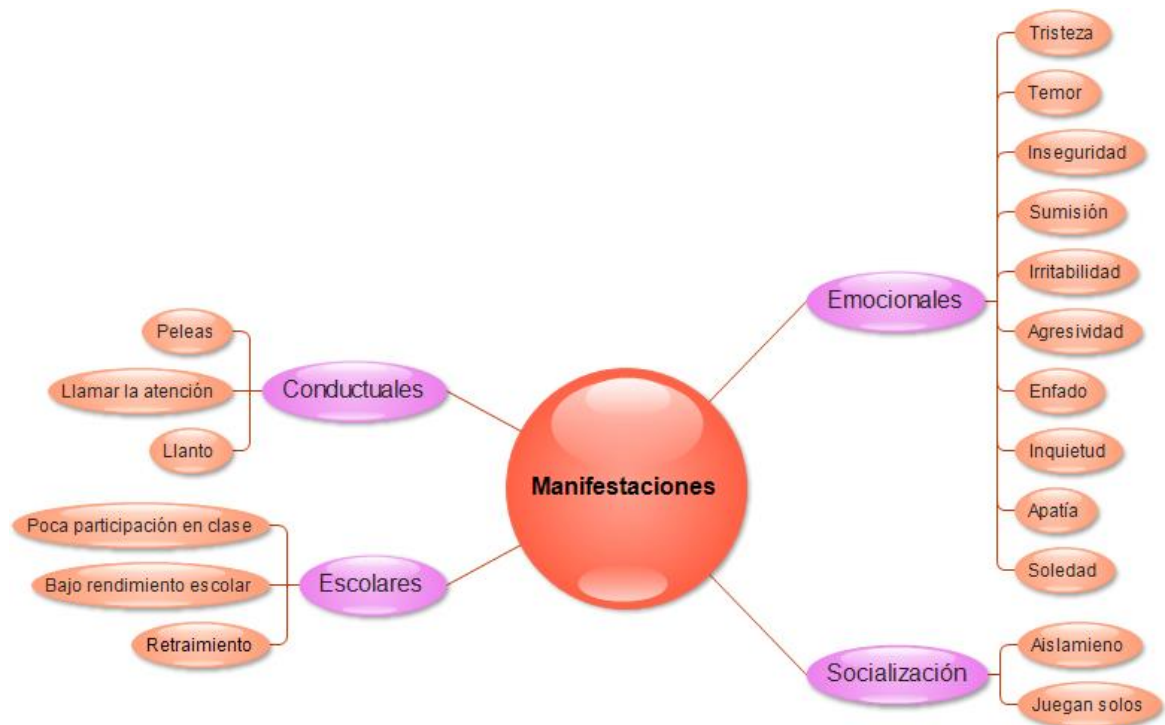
Manifestaciones

Conductuales
Peleas
Llamar la atención
Llanto

Escolares
Poca participación en clase
Bajo rendimiento escolar
Retraimiento

Emocionales
Tristeza
Temor
Inseguridad
Sumisión
Irritabilidad
Agresividad
Enfado
Inquietud
Apatía
Soledad

Socialización
Aislamieno
Juegan solos